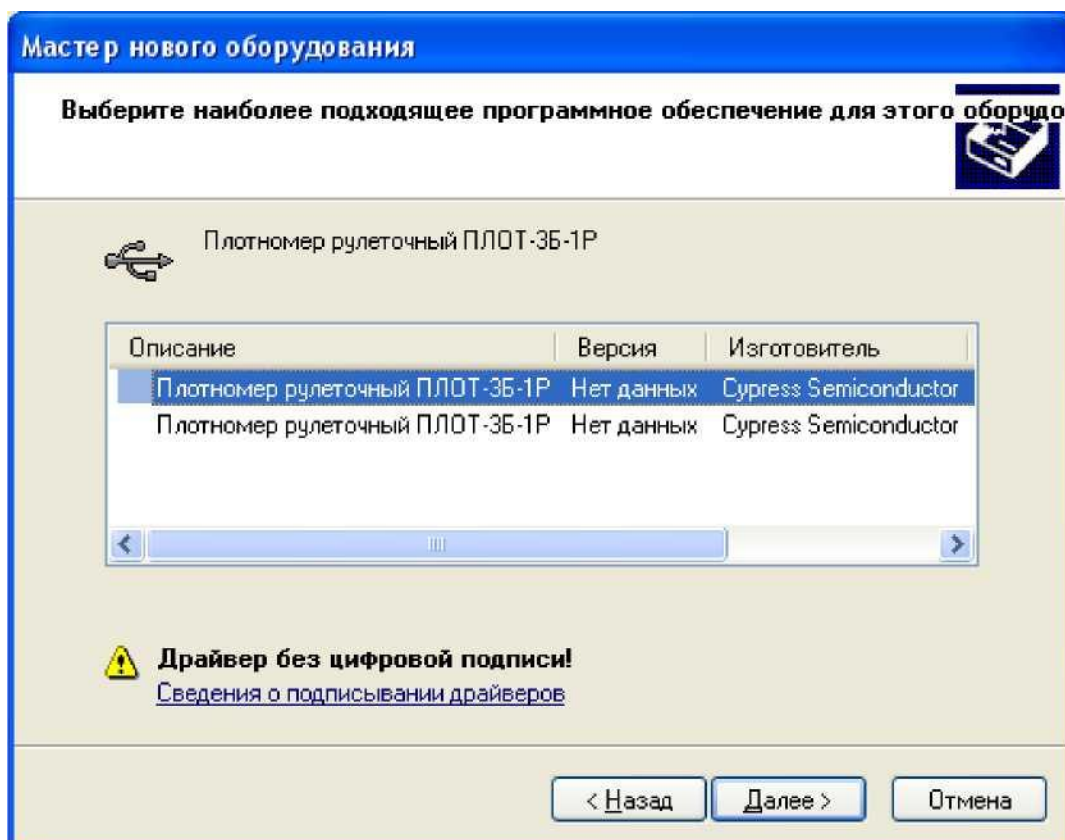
Мастер нового оборудования

Выберите наиболее подходящее программное обеспечение для этого оборудо

Плотномер рулеточный ПЛОТ-3Б-1Р

| Описание | Версия | Изготовитель |
|---|---|---|
| Плотномер рулеточный ПЛОТ-3Б-1Р | Нет данных | Cypress Semiconductor |
| Плотномер рулеточный ПЛОТ-3Б-1Р | Нет данных | Cypress Semiconductor |

Драйвер без цифровой подписи!
Сведения о подписывании драйверов

< Назад   Далее >   Отмена